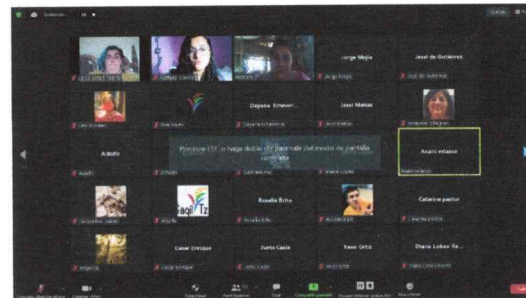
Jorge Mejia

Jose de Gutiérrez

Dayana Echever...

Jose Matos

Adolfo

Presione ESC o haga doble clic para salir del modo de pantalla completa

Rosario velasco

Rosalia Brito

Catalina pastor

Cesar Enrique

Juana Casio

Yaser Ortiz

Diana Lobos Ya...